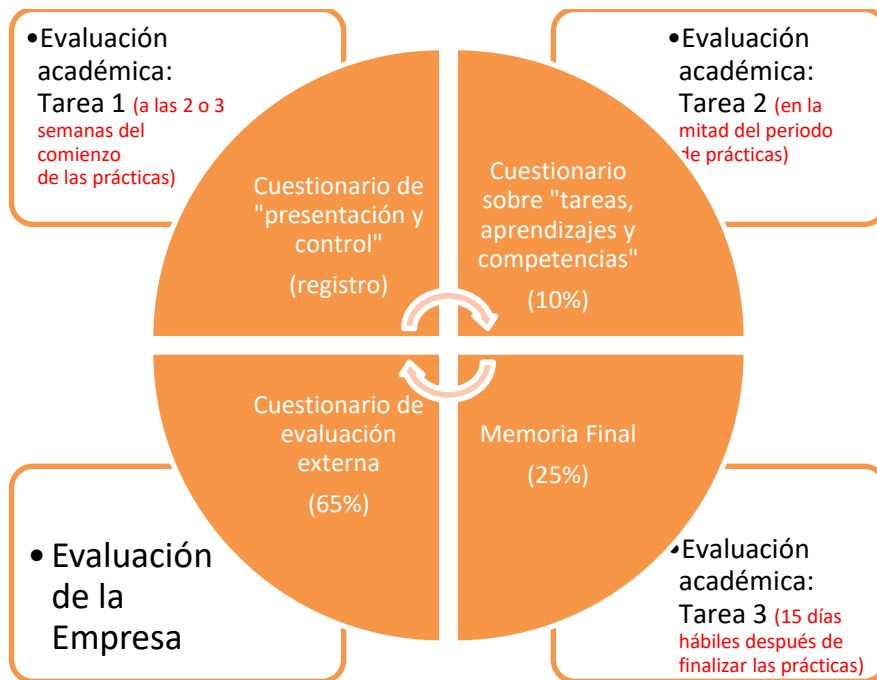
•Evaluación académica: Tarea 1 (a las 2 o 3 semanas del comienzo de las prácticas)

•Evaluación académica: Tarea 2 (en la mitad del periodo de prácticas)

Cuestionario de "presentación y control"

(registro)

Cuestionario sobre "tareas, aprendizajes y competencias"

(10%)

Cuestionario de evaluación externa

(65%)

Memoria Final

(25%)

• Evaluación de la Empresa

•Evaluación académica: Tarea 3 (15 días hábiles después de finalizar las prácticas)